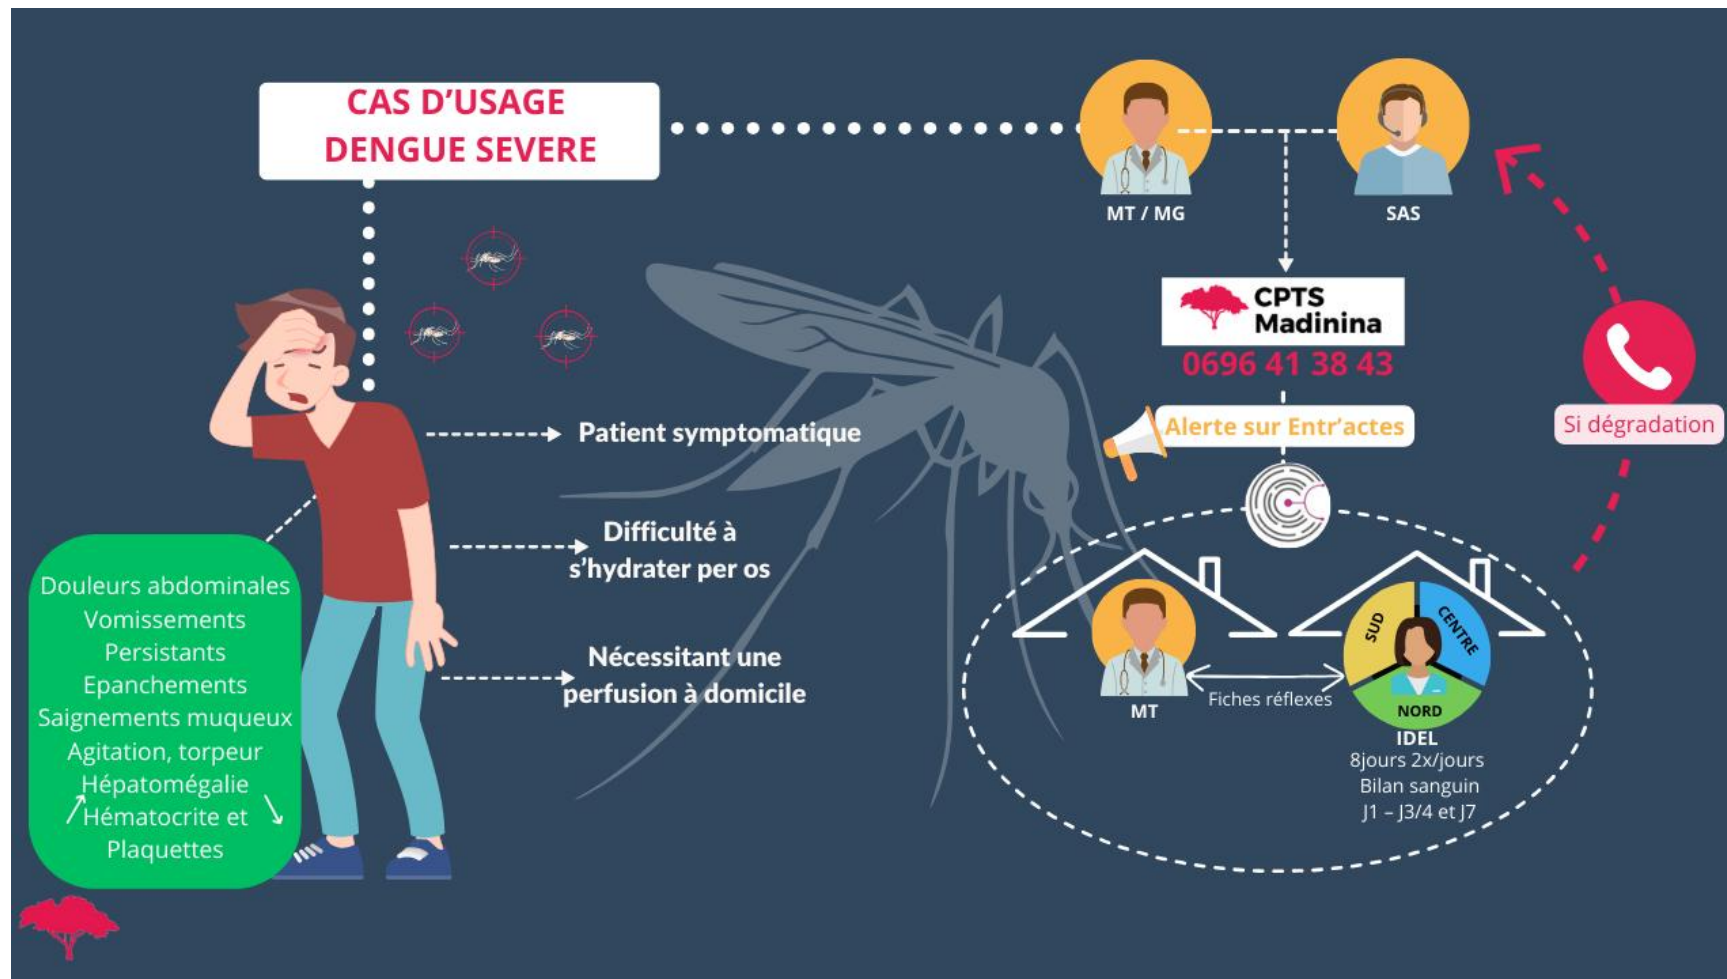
CAS D'USAGE
DENGUE SEVERE

MT / MG

SAS

CPTS
Madinina
0696 41 38 43

Si dégradation

Patient symptomatique

Alerte sur Entr'actes

Difficulté à s'hydrater per os

Nécessitant une perfusion à domicile

Douleurs abdominales
Vomissements
Persistants
Epanchements
Saignements muqueux
Agitation, torpeur
Hépatomégalie
↗Hématocrite et ↘
Plaquettes

MT

Fiches réflexes

SUD
CENTRE
NORD

IDEL
8jours 2x/jours
Bilan sanguin
J1 – J3/4 et J7